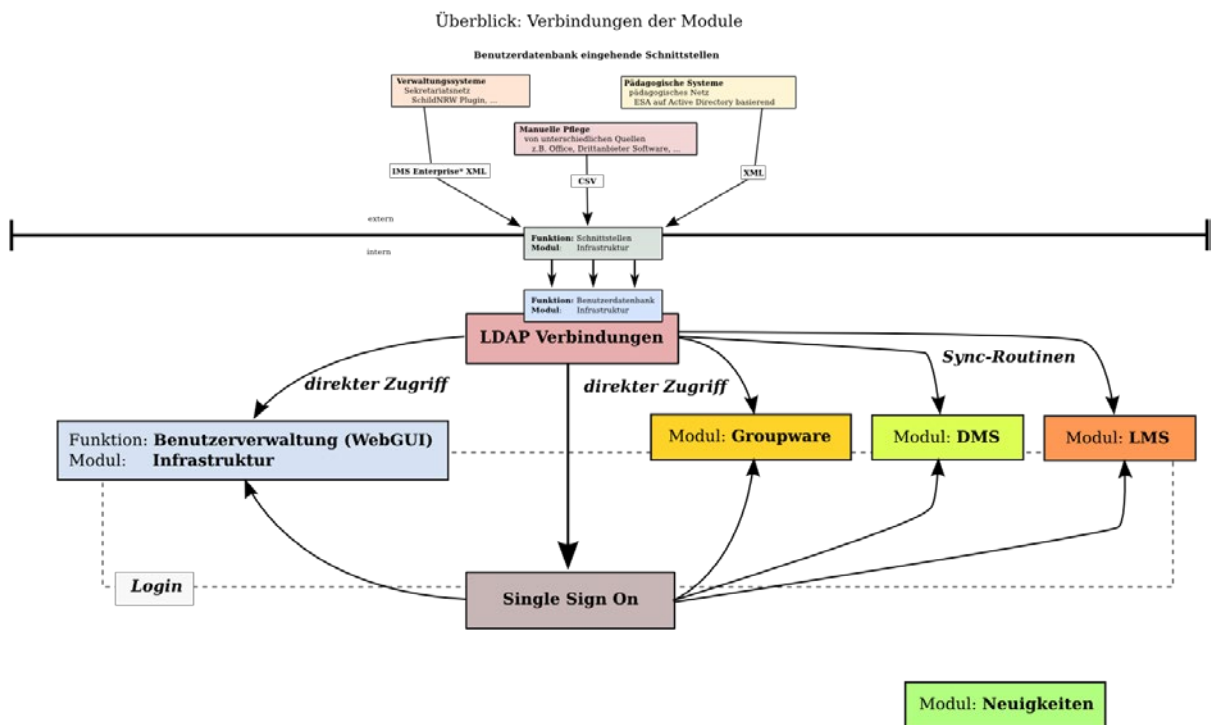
Überblick: Verbindungen der Module

Benutzerdatenbank eingehende Schnittstellen

Verwaltungssysteme
Sekretariatsnetz
SchildNRW Plugin, ...

Pädagogische Systeme
pädagogisches Netz
ESA auf Active Directory basierend

Manuelle Pflege
von unterschiedlichen Quellen
z.B. Office, Drittanbieter Software, ...

IMS Enterprise* XML

CSV

XML

extern

intern

Funktion: Schnittstellen
Modul: Infrastruktur

Funktion: Benutzerdatenbank
Modul: Infrastruktur

LDAP Verbindungen

Sync-Routinen

direkter Zugriff

direkter Zugriff

Funktion: Benutzerverwaltung (WebGUI)
Modul: Infrastruktur

Modul: Groupware

Modul: DMS

Modul: LMS

Login

Single Sign On

Modul: Neuigkeiten